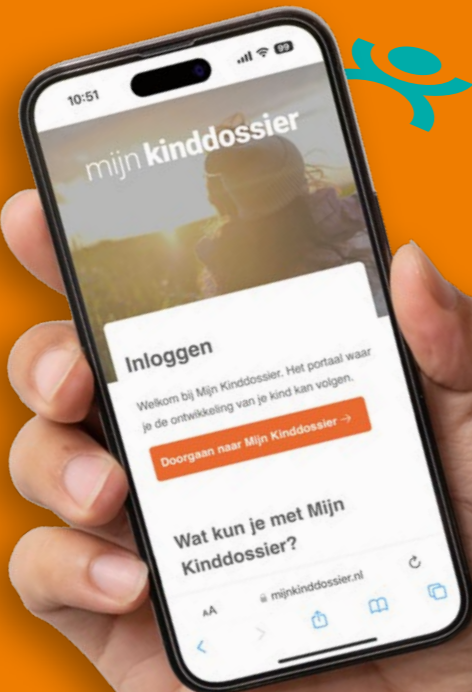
10:51

99

mijn kinddossier

Inloggen

Welkom bij Mijn Kinddossier. Het portaal waar je de ontwikkeling van je kind kan volgen.

Doorgaan naar Mijn Kinddossier →

Wat kun je met Mijn Kinddossier?

AA

mijnkinddossier.nl